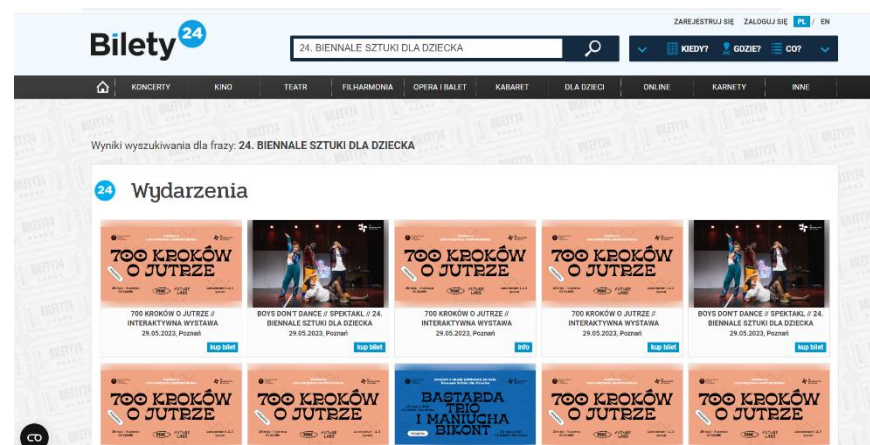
Bilety 24

24. BIENNALE SZTUKI DLA DZIECKA

ZAREJESTRUJ SIĘ ZALOGUJ SIĘ PL / EN

KIEDY? GDZIE? CO?

KONCERTY KINO TEATR FILHARMONIA OPERA I BALET KABARET DLA DZIECI ONLINE KARNETY INNE

Wyniki wyszukiwania dla frazy: 24. BIENNALE SZTUKI DLA DZIECKA

24 Wydarzenia

700 KROKÓW O JUTRZE

700 KROKÓW O JUTRZE // INTERAKTYWNA WYSTAWA
29.05.2023, Poznań
kup bilet

BOYS DON'T DANCE // SPEKTAKL // 24. BIENNALE SZTUKI DLA DZIECKA
29.05.2023, Poznań
kup bilet

700 KROKÓW O JUTRZE

700 KROKÓW O JUTRZE // INTERAKTYWNA WYSTAWA
29.05.2023, Poznań
info

700 KROKÓW O JUTRZE

700 KROKÓW O JUTRZE // INTERAKTYWNA WYSTAWA
29.05.2023, Poznań
kup bilet

BOYS DON'T DANCE // SPEKTAKL // 24. BIENNALE SZTUKI DLA DZIECKA
29.05.2023, Poznań
kup bilet

700 KROKÓW O JUTRZE

700 KROKÓW O JUTRZE

BASTARDA TRIO I MANIUCHA BIKONT

700 KROKÓW O JUTRZE

700 KROKÓW O JUTRZE